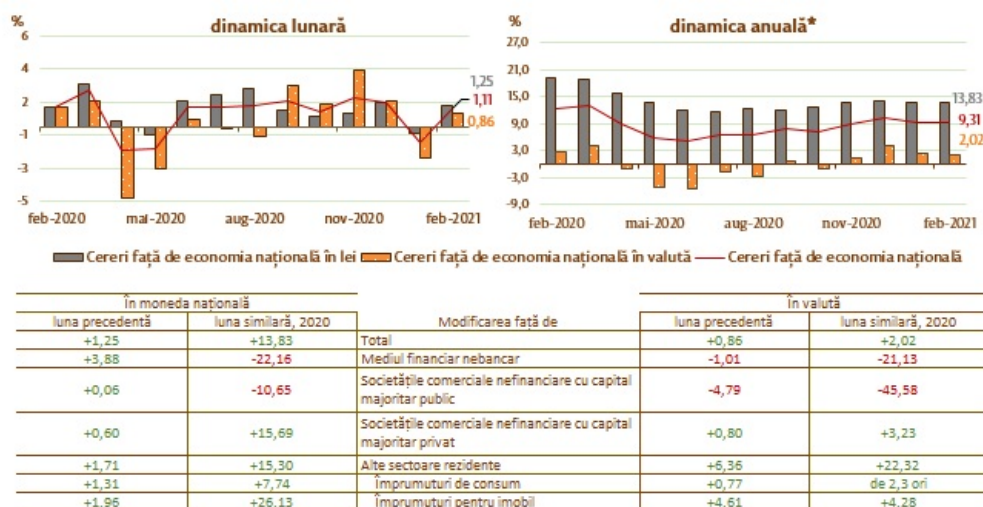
%

dinamica lunară

6
4
2
-1
-3
-5

1,25
1,11
0,86

feb-2020 mai-2020 aug-2020 nov-2020 feb-2021

%

dinamica anuală*

27,0
21,0
15,0
9,0
3,0
-3,0
-9,0

13,83
9,31
2,02

feb-2020 mai-2020 aug-2020 nov-2020 feb-2021

Cereri față de economia națională în lei  Cereri față de economia națională în valută  Cereri față de economia națională

| În moneda națională | | Modificarea față de | În valută | |
|---|---|---|---|---|
| luna precedentă | luna similară, 2020 | | luna precedentă | luna similară, 2020 |
| +1,25 | +13,83 | Total | +0,86 | +2,02 |
| +3,88 | -22,16 | Mediul financiar nebancar | -1,01 | -21,13 |
| +0,06 | -10,65 | Societățile comerciale nefinanciare cu capital majoritar public | -4,79 | -45,58 |
| +0,60 | +15,69 | Societățile comerciale nefinanciare cu capital majoritar privat | +0,80 | +3,23 |
| +1,71 | +15,30 | Alte sectoare rezidente | +6,36 | +22,32 |
| +1,31 | +7,74 | Împrumuturi de consum | +0,77 | de 2,3 ori |
| +1,96 | +26,13 | Împrumuturi pentru imobil | +4,61 | +4,28 |